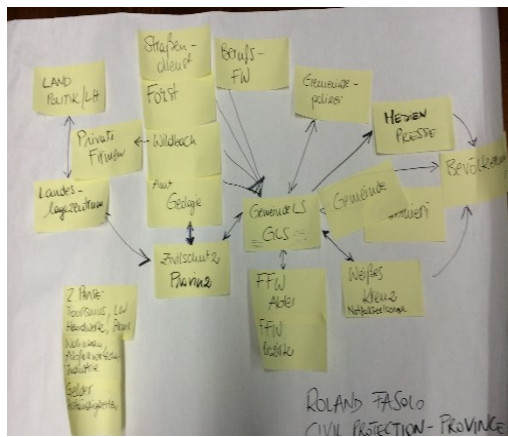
LAND POLITIK / LH

Private Firmen

Landes-lagezentrum

Straßen-dienst

Forst

Wildbach

Amt Geologie

Berufs-FW

Zivilschutz Planung

Gemeinde-polizei

Gemeinde LS GLS

Gemeinde

MEDIEN PRESSE

Bevölkerung

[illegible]

FFW Abtei

FFW Badia

Weißes Kreuz Notfallseelsorge

2 Phase: Tourismus, LW Handwerk, Private, Wirtschaft, Straßen, Industrie, Geld, Freiwilligkeiten

ROLAND FASOLO
CIVIL PROTECTION - PROVINCE